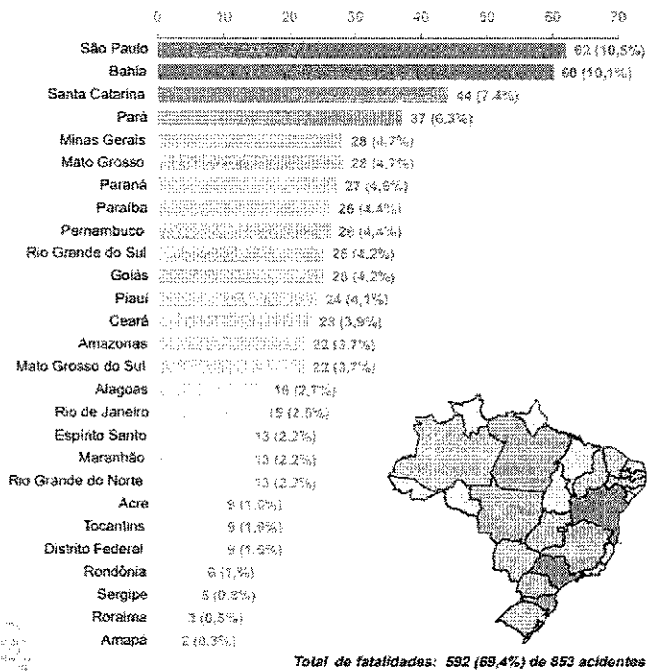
0 10 20 30 40 50 60 70

São Paulo 62 (10,5%)
Bahia 60 (10,1%)
Santa Catarina 44 (7,4%)
Pará 37 (6,3%)
Minas Gerais 28 (4,7%)
Mato Grosso 28 (4,7%)
Paraná 27 (4,6%)
Paraíba 26 (4,4%)
Pernambuco 26 (4,4%)
Rio Grande do Sul 25 (4,2%)
Goiás 25 (4,2%)
Piauí 24 (4,1%)
Ceará 23 (3,9%)
Amazonas 22 (3,7%)
Mato Grosso do Sul 22 (3,7%)
Alagoas 16 (2,7%)
Rio de Janeiro 15 (2,5%)
Espírito Santo 13 (2,2%)
Maranhão 13 (2,2%)
Rio Grande do Norte 13 (2,2%)
Acre 9 (1,5%)
Tocantins 9 (1,5%)
Distrito Federal 9 (1,5%)
Rondônia 8 (1,%)
Sergipe 5 (0,8%)
Roraima 3 (0,5%)
Amapá 2 (0,3%)

Total de fatalidades: 592 (69,4%) de 853 acidentes